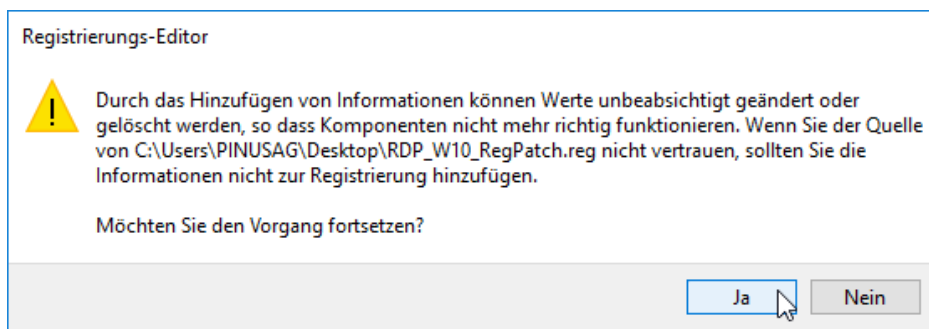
Registrierungs-Editor

Durch das Hinzufügen von Informationen können Werte unbeabsichtigt geändert oder gelöscht werden, so dass Komponenten nicht mehr richtig funktionieren. Wenn Sie der Quelle von C:\Users\PINUSAG\Desktop\RDP_W10_RegPatch.reg nicht vertrauen, sollten Sie die Informationen nicht zur Registrierung hinzufügen.

Möchten Sie den Vorgang fortsetzen?

Ja

Nein